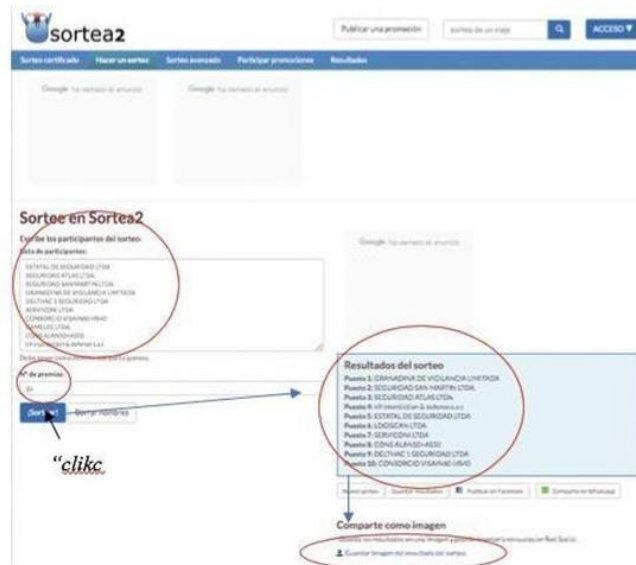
sortea2

Publicar una promoción | Sorteo de un viaje | ACCESO

Sorteo certificado | Hacer un sorteo | Sorteo avanzado | Participar promociones | Resultados

Google ha cerrado el anuncio

Google ha cerrado el anuncio

Sortea en Sortea2

Escribe los participantes del sorteo

Lista de participantes:

ESTATAL DE SEGURIDAD LTDA
SEGURIDAD ATLAS LTDA
SEGURIDAD SAN MARTIN LTDA
GRANADINA DE VIGILANCIA LIMITADA
DELTHAC 1 SEGURIDAD LTDA
SERVICONI LTDA
CONSORCIO VISAVAVI-VISVO
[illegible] LTDA
CONS ALANSEI-ASSO
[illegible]

Debe haber como mínimo dos participantes.

Nº de premios:

10

Sortear | Borrar nombres

Google ha cerrado el anuncio

Resultados del sorteo

Puesto 1: GRANADINA DE VIGILANCIA LIMITADA
Puesto 2: SEGURIDAD SAN MARTIN LTDA
Puesto 3: SEGURIDAD ATLAS LTDA
Puesto 4: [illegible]
Puesto 5: ESTATAL DE SEGURIDAD LTDA
Puesto 6: LOGISCAN LTDA
Puesto 7: SERVICONI LTDA
Puesto 8: CONS ALANSEI-ASSO
Puesto 9: DELTHAC 1 SEGURIDAD LTDA
Puesto 10: CONSORCIO VISAVAVI-VISVO

Nuevo sorteo | Guardar resultados | Publicar en Facebook | Compartir en Whatsapp

Comparte como imagen

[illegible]

Guardar imagen del resultado del sorteo

"clikc